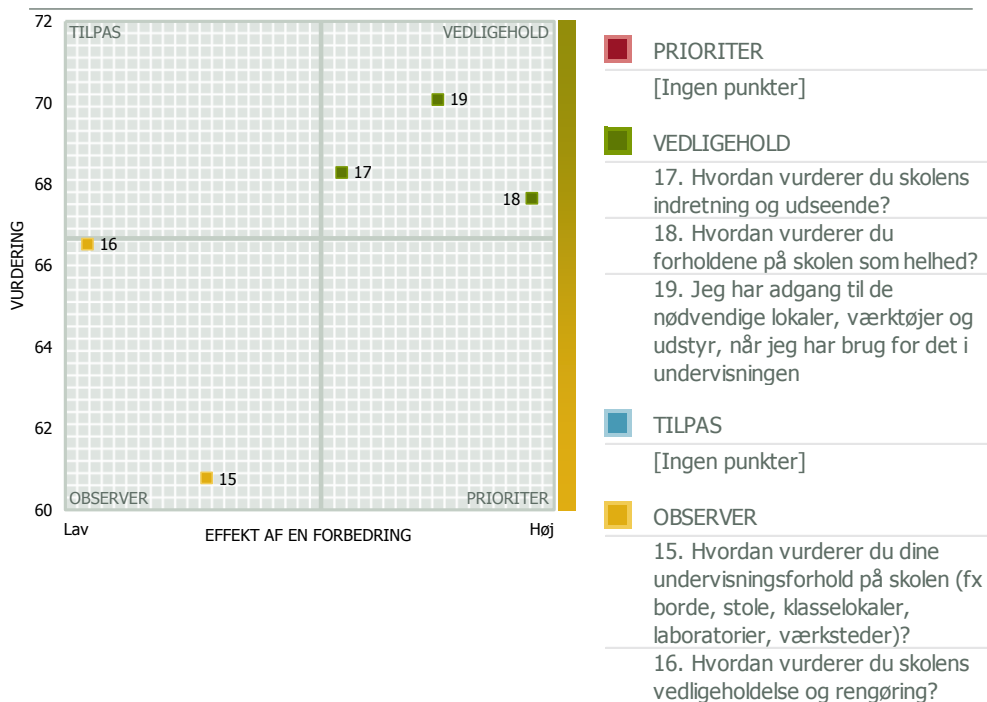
72
70
68
66
64
62
60

VURDERING

TILPAS
VEDLIGEHOLD
OBSERVER
PRIORITER

19
17
18
16
15

Lav
EFFEKT AF EN FORBEDRING
Høj

PRIORITER
[Ingen punkter]

VEDLIGEHOLD
17. Hvordan vurderer du skolens indretning og udseende?
18. Hvordan vurderer du forholdene på skolen som helhed?
19. Jeg har adgang til de nødvendige lokaler, værktøjer og udstyr, når jeg har brug for det i undervisningen

TILPAS
[Ingen punkter]

OBSERVER
15. Hvordan vurderer du dine undervisningsforhold på skolen (fx borde, stole, klasselokaler, laboratorier, værksteder)?
16. Hvordan vurderer du skolens vedligeholdelse og rengøring?